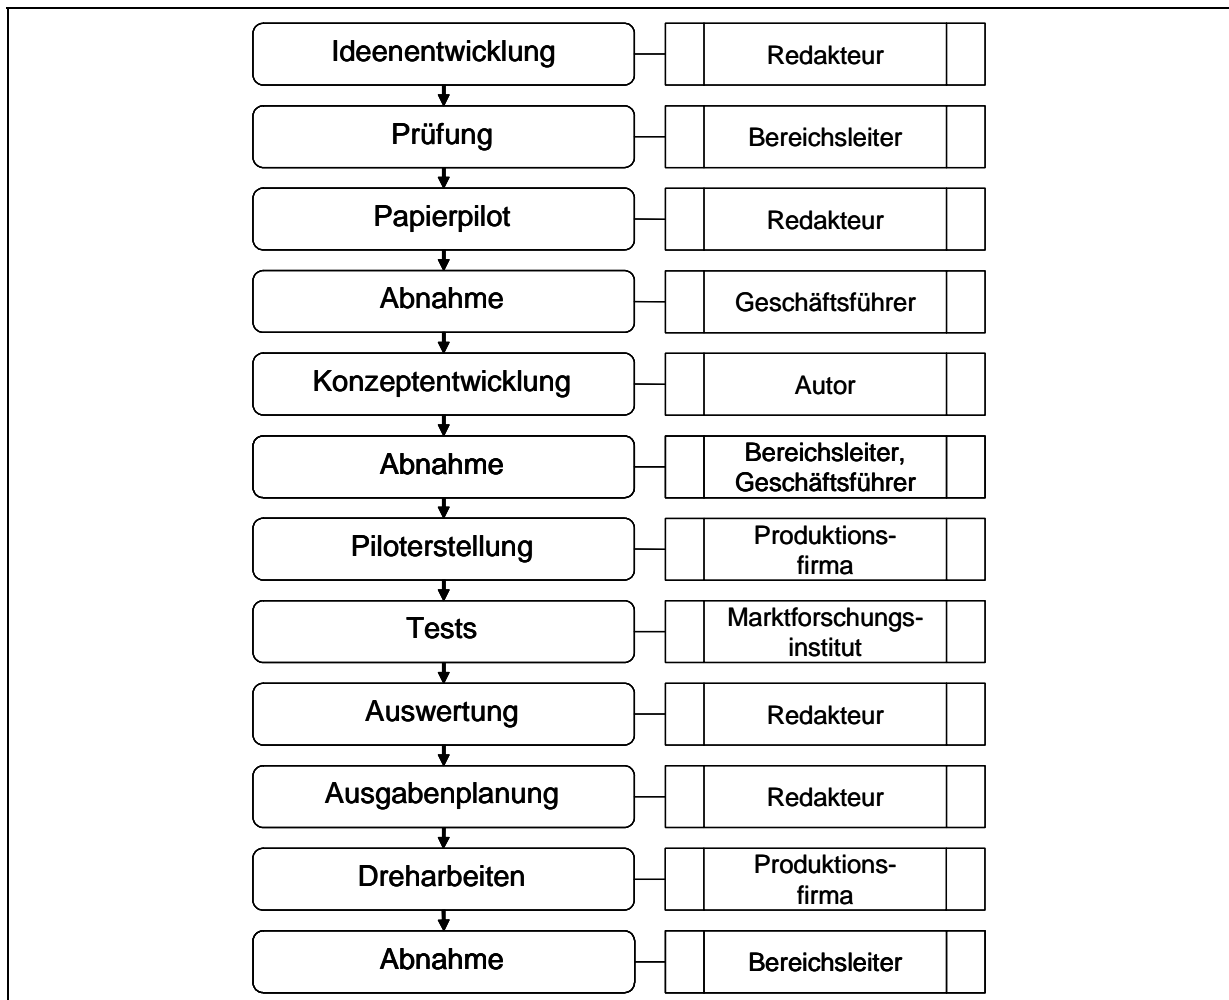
Ideenentwicklung
Redakteur

Prüfung
Bereichsleiter

Papierpilot
Redakteur

Abnahme
Geschäftsführer

Konzeptentwicklung
Autor

Abnahme
Bereichsleiter, Geschäftsführer

Piloterstellung
Produktionsfirma

Tests
Marktforschungsinstitut

Auswertung
Redakteur

Ausgabenplanung
Redakteur

Dreharbeiten
Produktionsfirma

Abnahme
Bereichsleiter